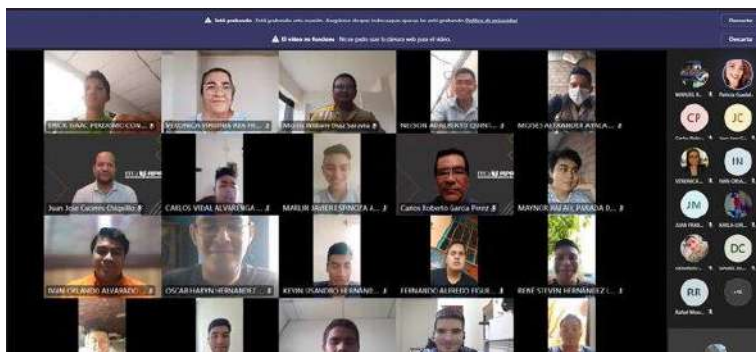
Está grabando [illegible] Política de privacidad
Descartar
El vídeo no funciona No se pudo usar la cámara web para el vídeo.
Descartar

ERICK ISAAC PINEDA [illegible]
VERONICA VIRGINIA AZA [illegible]
Marlo Roberto Díaz Saravia
NELSON ADALBERTO QUINT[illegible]
MOISES ALEXANDER ATAGA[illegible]
Juan José Cáceres Chiquillo
CARLOS VIDAL ALVARENGA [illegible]
MARLIN JAVIER ESPINOZA A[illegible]
Carlos Roberto García Pérez
MAYNOR RAFAEL PARADA D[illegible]
IVAN ORLANDO ALVARADO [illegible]
OSCAR HARYN HERNANDEZ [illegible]
KEVIN USANDRO HERNAND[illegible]
FERNANDO ALFREDO FIGUE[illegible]
RENE STEVEN HERNANDEZ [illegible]

CP
JC
IN
JM
DC
RR
+16
Patricia Guadal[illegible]
Carlos Rober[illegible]
VERONICA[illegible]
JUAN FRAN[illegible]
KARLA LOR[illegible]
DANIEL AN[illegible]
Rafael Mon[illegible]